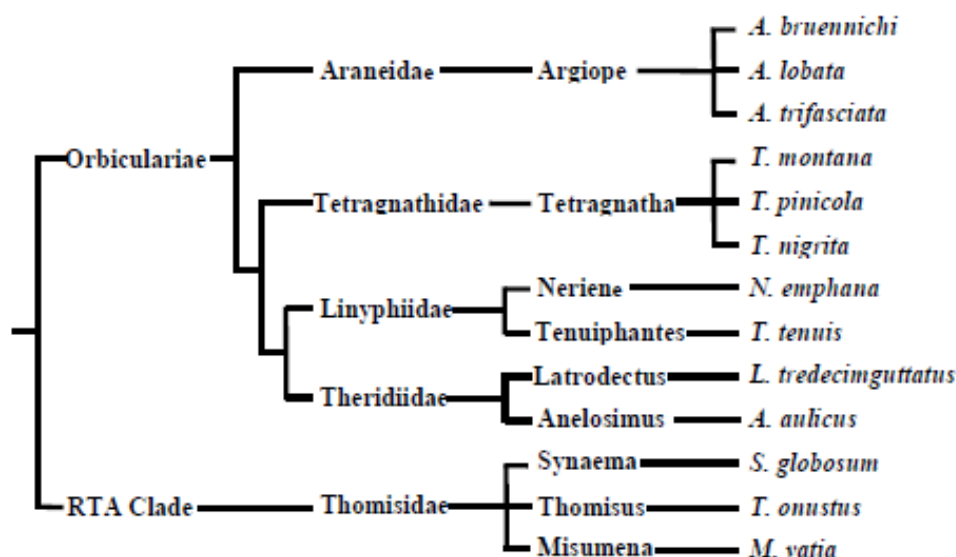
Orbiculariae

Araneidae

Argiope

A. bruennichi

A. lobata

A. trifasciata

Tetragnathidae

Tetragnatha

T. montana

T. pinicola

T. nigrita

Linyphiidae

Neriene

N. emphana

Tenuiphantes

T. tenuis

Theridiidae

Latrodectus

L. tredecimguttatus

Anelosimus

A. aulicus

RTA Clade

Thomisidae

Synaema

S. globosum

Thomisus

T. onustus

Misumena

M. vatia